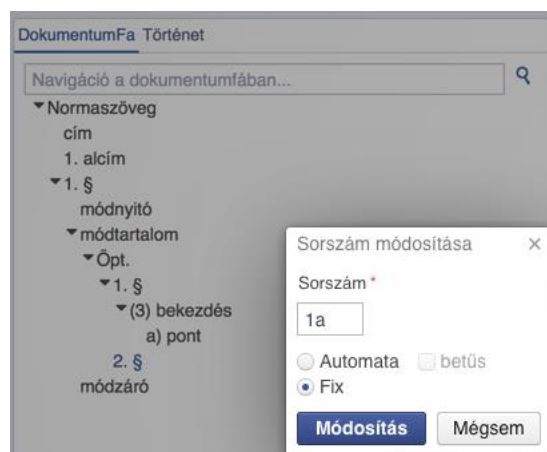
DokumentumFa Történet

Navigáció a dokumentumfában...

Normaszöveg
cím
1. alcím
1. §
módnyitó
módtartalom
Ötpt.
1. §
(3) bekezdés
a) pont
2. §
módzáró

Sorszám módosítása ×

Sorszám *
1a

Automata betűs
Fix

Módosítás Mégsem